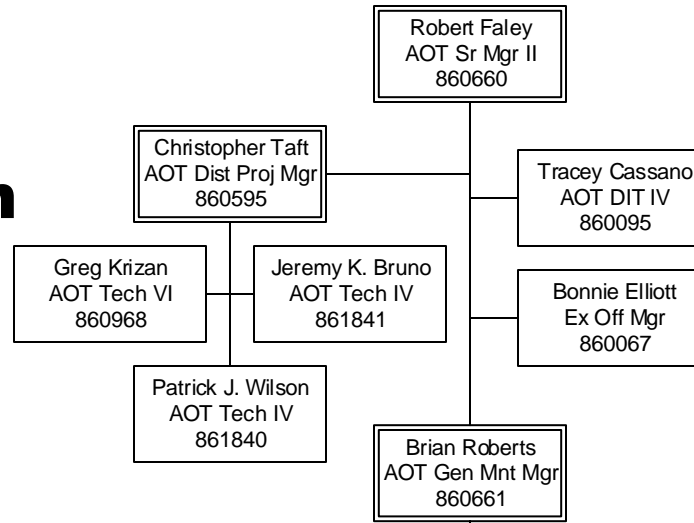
n

Robert Faley
AOT Sr Mgr II
860660

Christopher Taft
AOT Dist Proj Mgr
860595

Tracey Cassano
AOT DIT IV
860095

Greg Krizan
AOT Tech VI
860968

Jeremy K. Bruno
AOT Tech IV
861841

Bonnie Elliott
Ex Off Mgr
860067

Patrick J. Wilson
AOT Tech IV
861840

Brian Roberts
AOT Gen Mnt Mgr
860661